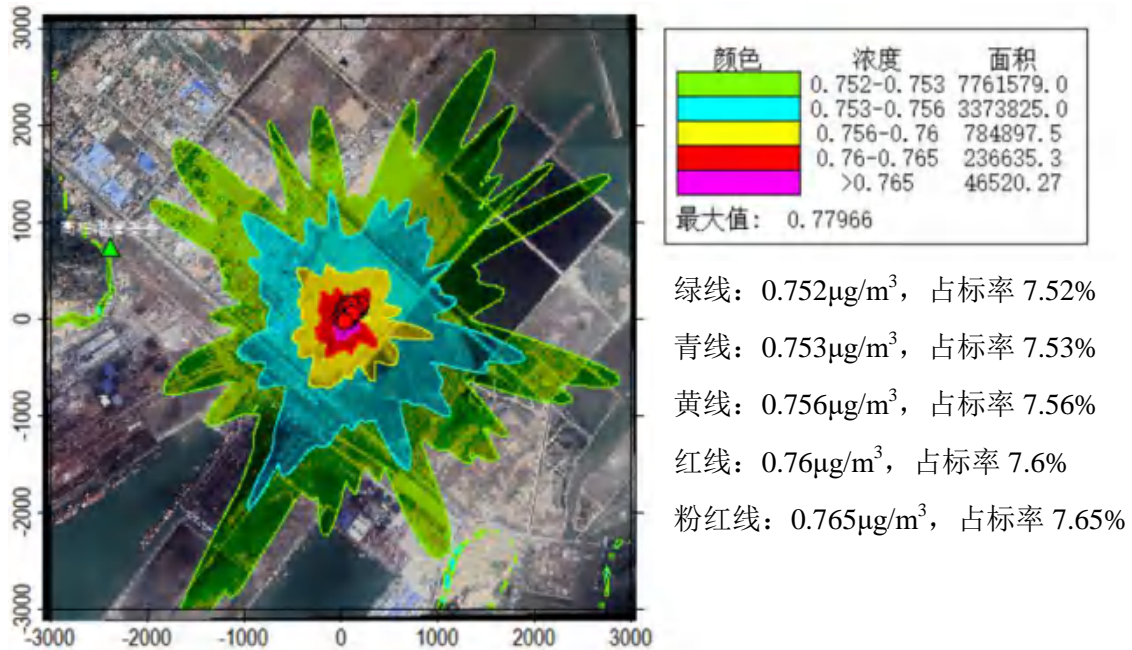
3000
2000
1000
0
-1000
-2000
-3000

-3000 -2000 -1000 0 1000 2000 3000

| 颜色 | 浓度 | 面积 |
|---|---|---|
| | 0.752-0.753 | 7761579.0 |
| | 0.753-0.756 | 3373825.0 |
| | 0.756-0.76 | 784897.5 |
| | 0.76-0.765 | 236635.3 |
| | >0.765 | 46520.27 |

最大值: 0.77966

绿线：0.752μg/m$^3$，占标率 7.52%

青线：0.753μg/m$^3$，占标率 7.53%

黄线：0.756μg/m$^3$，占标率 7.56%

红线：0.76μg/m$^3$，占标率 7.6%

粉红线：0.765μg/m$^3$，占标率 7.65%